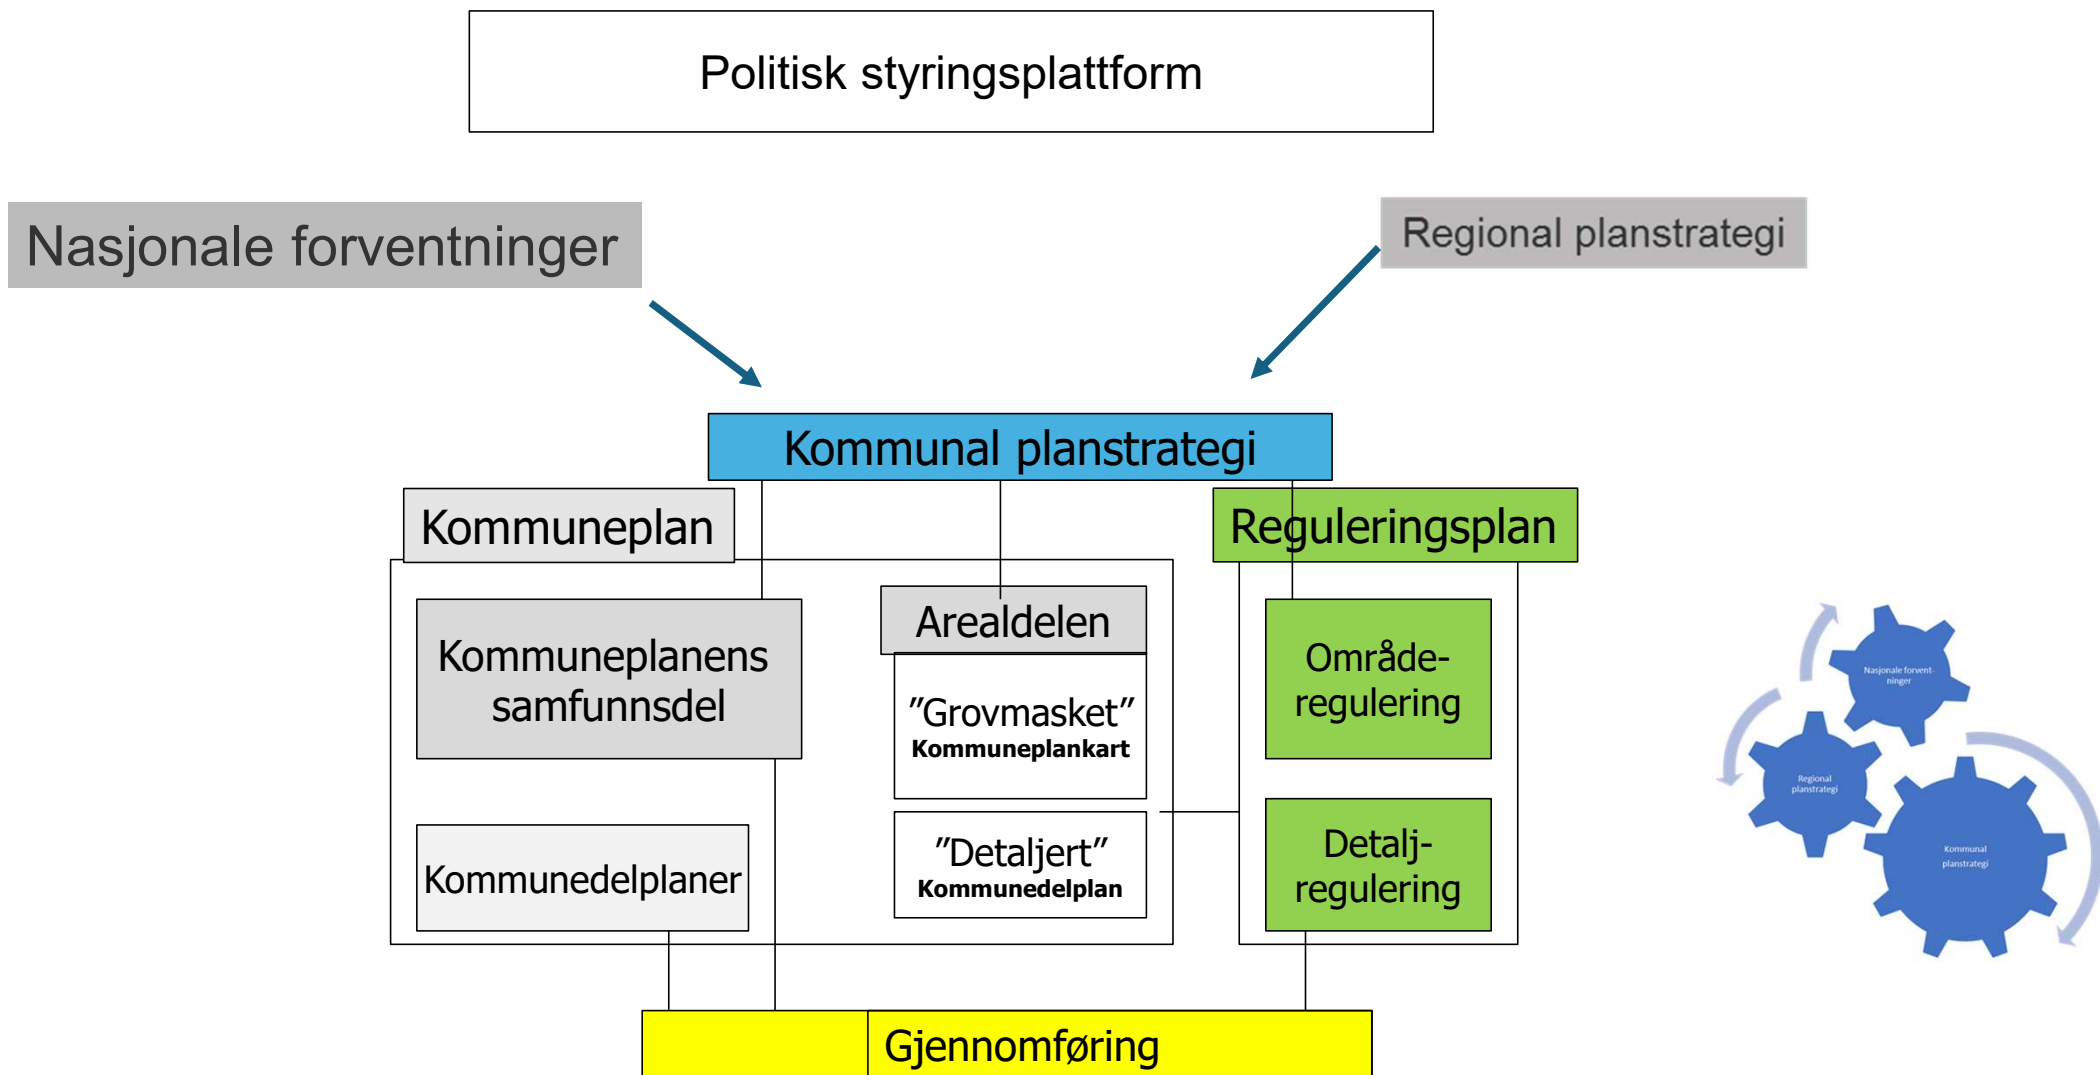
Politisk styringsplattform

Nasjonale forventninger

Regional planstrategi

Kommunal planstrategi

Kommuneplan

Reguleringsplan

Kommuneplanens samfunnsdel

Arealdelen

"Grovmasket" Kommuneplankart

"Detaljert" Kommunedelplan

Kommunedelplaner

Område-regulering

Detalj-regulering

Gjennomføring

Nasjonale forvent-ninger

Regional planstrategi

Kommunal planstrategi